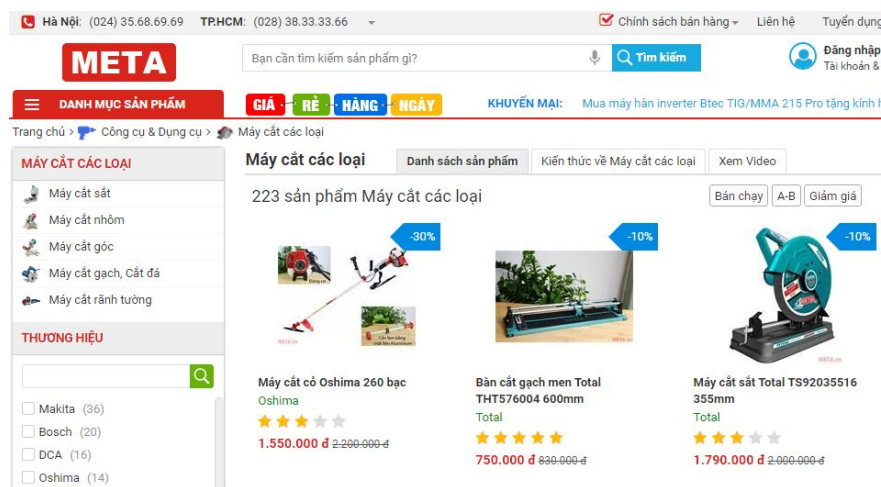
Hà Nội: (024) 35.68.69.69 TP.HCM: (028) 38.33.33.66

Chính sách bán hàng Liên hệ Tuyển dụng

META

Bạn cần tìm kiếm sản phẩm gì?

Tìm kiếm

Đăng nhập
Tài khoản &

DANH MỤC SẢN PHẨM

GIÁ RẺ HÀNG NGÀY

KHUYẾN MẠI: Mua máy hàn inverter Btec TIG/MMA 215 Pro tặng kính h

Trang chủ > Công cụ & Dụng cụ > Máy cắt các loại

MÁY CẮT CÁC LOẠI

Máy cắt sắt
Máy cắt nhôm
Máy cắt góc
Máy cắt gạch, Cắt đá
Máy cắt rãnh tường

THƯƠNG HIỆU

Makita (36)
Bosch (20)
DCA (16)
Oshima (14)

Máy cắt các loại

Danh sách sản phẩm | Kiến thức về Máy cắt các loại | Xem Video

223 sản phẩm Máy cắt các loại

Bán chạy | A-B | Giảm giá

-30%
Động cơ
Cần làm bằng chất liệu Aluminum
META.vn
Máy cắt cỏ Oshima 260 bạc
Oshima
1.550.000 đ 2.200.000 đ

-10%
Bàn cắt gạch men Total THT576004 600mm
Total
750.000 đ 830.000 đ

-10%
META.vn
Máy cắt sắt Total TS92035516 355mm
Total
1.790.000 đ 2.000.000 đ